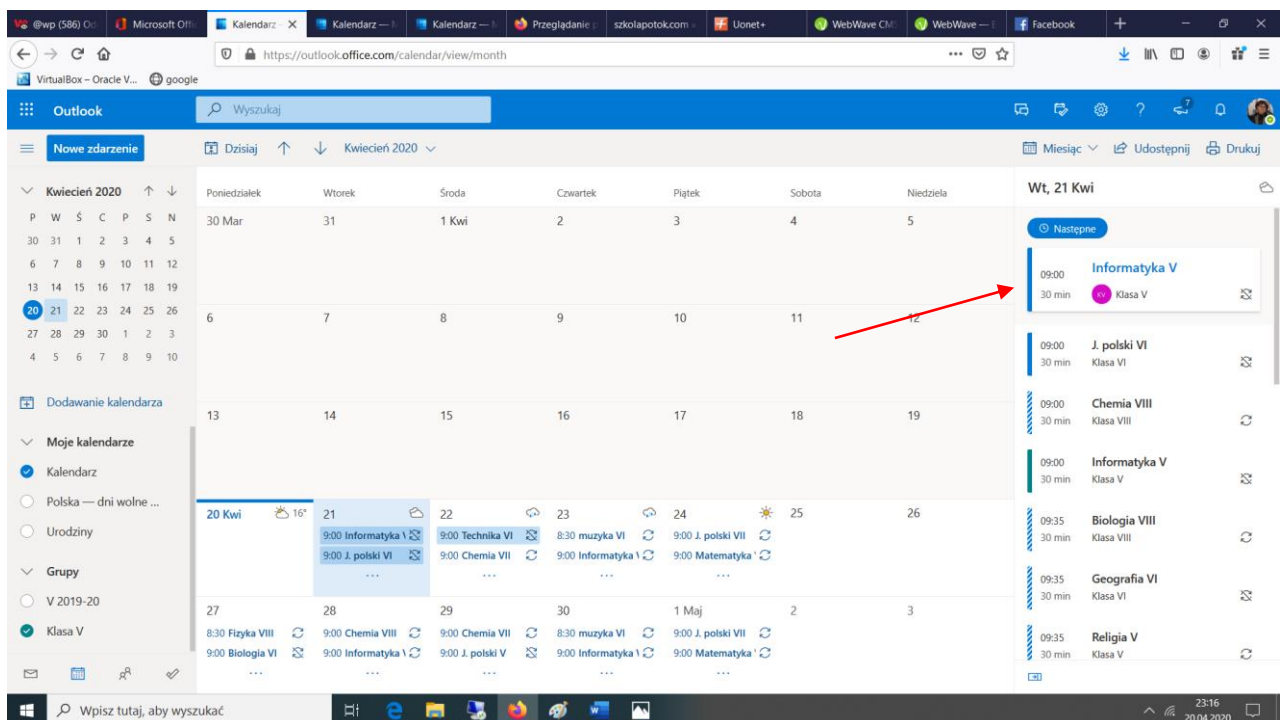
@wp (586) Od | Microsoft Offi | Kalendarz | Kalendarz — | Kalendarz — | Przeglądanie | szkolapotok.com | Uonet+ | WebWave CM | WebWave — | Facebook

https://outlook.office.com/calendar/view/month

VirtualBox – Oracle V... google

Outlook
Wyszukaj

Nowe zdarzenie
Dzisiaj
Kwiecień 2020
Miesiąc
Udostępnij
Drukuj

Kwiecień 2020

| P | W | Ś | C | P | S | N |
|---|---|---|---|---|---|---|
| 30 | 31 | 1 | 2 | 3 | 4 | 5 |
| 6 | 7 | 8 | 9 | 10 | 11 | 12 |
| 13 | 14 | 15 | 16 | 17 | 18 | 19 |
| 20 | 21 | 22 | 23 | 24 | 25 | 26 |
| 27 | 28 | 29 | 30 | 1 | 2 | 3 |
| 4 | 5 | 6 | 7 | 8 | 9 | 10 |

Dodawanie kalendarza
Moje kalendarze
Kalendarz
Polska — dni wolne ...
Urodziny
Grupy
V 2019-20
Klasa V

| Poniedziałek | Wtorek | Środa | Czwartek | Piątek | Sobota | Niedziela |
|---|---|---|---|---|---|---|
| 30 Mar | 31 | 1 Kwi | 2 | 3 | 4 | 5 |
| 6 | 7 | 8 | 9 | 10 | 11 | 12 |
| 13 | 14 | 15 | 16 | 17 | 18 | 19 |
| 20 Kwi 16° | 21 9:00 Informatyka \ 9:00 J. polski VI ... | 22 9:00 Technika VI 9:00 Chemia VII ... | 23 8:30 muzyka VI 9:00 Informatyka \ ... | 24 9:00 J. polski VII 9:00 Matematyka ... | 25 | 26 |
| 27 8:30 Fizyka VIII 9:00 Biologia VI ... | 28 9:00 Chemia VIII 9:00 Informatyka \ ... | 29 9:00 Chemia VII 9:00 J. polski V ... | 30 8:30 muzyka VI 9:00 Informatyka \ ... | 1 Maj 9:00 J. polski VII 9:00 Matematyka ... | 2 | 3 |

Wt, 21 Kwi
Następne
09:00 30 min Informatyka V KV Klasa V
09:00 30 min J. polski VI Klasa VI
09:00 30 min Chemia VIII Klasa VIII
09:00 30 min Informatyka V Klasa V
09:35 30 min Biologia VIII Klasa VIII
09:35 30 min Geografia VI Klasa VI
09:35 30 min Religia V Klasa V

Wpisz tutaj, aby wyszukać
23:16
20.04.2020